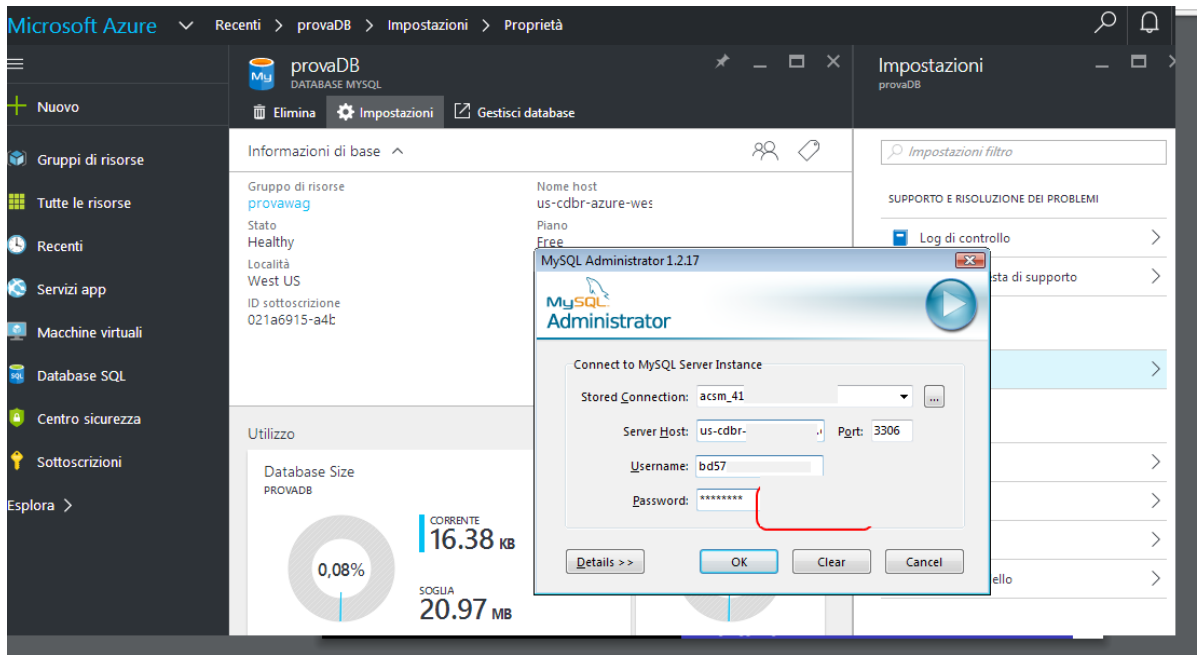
Microsoft Azure Recenti > provaDB > Impostazioni > Proprietà

+ Nuovo
Gruppi di risorse
Tutte le risorse
Recenti
Servizi app
Macchine virtuali
Database SQL
Centro sicurezza
Sottoscrizioni
Esplora >

provaDB
DATABASE MYSQL

Elimina
Impostazioni
Gestisci database

Informazioni di base

Gruppo di risorse
provawag
Stato
Healthy
Località
West US
ID sottoscrizione
021a6915-a4b

Nome host
us-cdbr-azure-wes
Piano
Free

Utilizzo

Database Size
PROVADB
0,08%
CORRENTE
16.38 KB
SOGLIA
20.97 MB

Impostazioni
provaDB

Impostazioni filtro

SUPPORTO E RISOLUZIONE DEI PROBLEMI
Log di controllo
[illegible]sta di supporto
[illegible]ello

MySQL Administrator 1.2.17

MySQL Administrator

Connect to MySQL Server Instance
Stored Connection: acsm_41
Server Host: us-cdbr-
Port: 3306
Username: bd57
Password: ********

Details >>
OK
Clear
Cancel